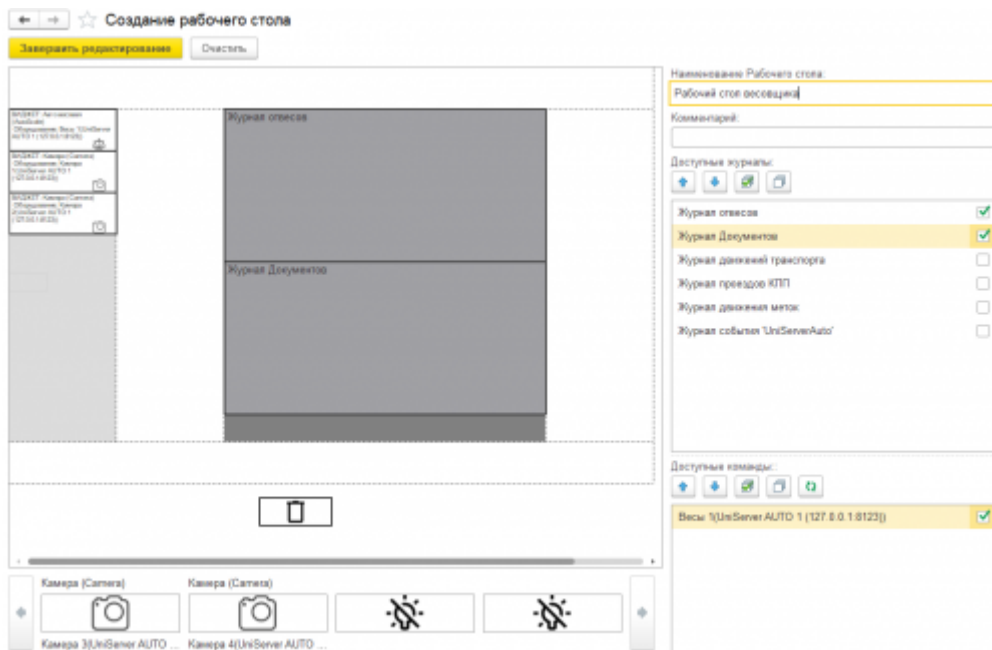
Создание рабочего стола

Завершить редактирование | Очистить

ВИДЖЕТ: Автовесы (AutoScale) Оборудование: Весы 1(UniServer AUTO 1 (127.0.0.1:8123))

ВИДЖЕТ: Камера (Camera) Оборудование: Камера 1(UniServer AUTO 1 (127.0.0.1:8123))

ВИДЖЕТ: Камера (Camera) Оборудование: Камера 2(UniServer AUTO 1 (127.0.0.1:8123))

Журнал отвесов

Журнал Документов

Камера (Camera)

Камера (Camera)

Камера 3(UniServer AUTO ...

Камера 4(UniServer AUTO ...

Наименование Рабочего стола:

Рабочий стол весовщика

Комментарий:

Доступные журналы:

Журнал отвесов

Журнал Документов

Журнал движений транспорта

Журнал проездов КПП

Журнал движения меток

Журнал событий 'UniServerAuto'

Доступные команды:

Весы 1(UniServer AUTO 1 (127.0.0.1:8123))